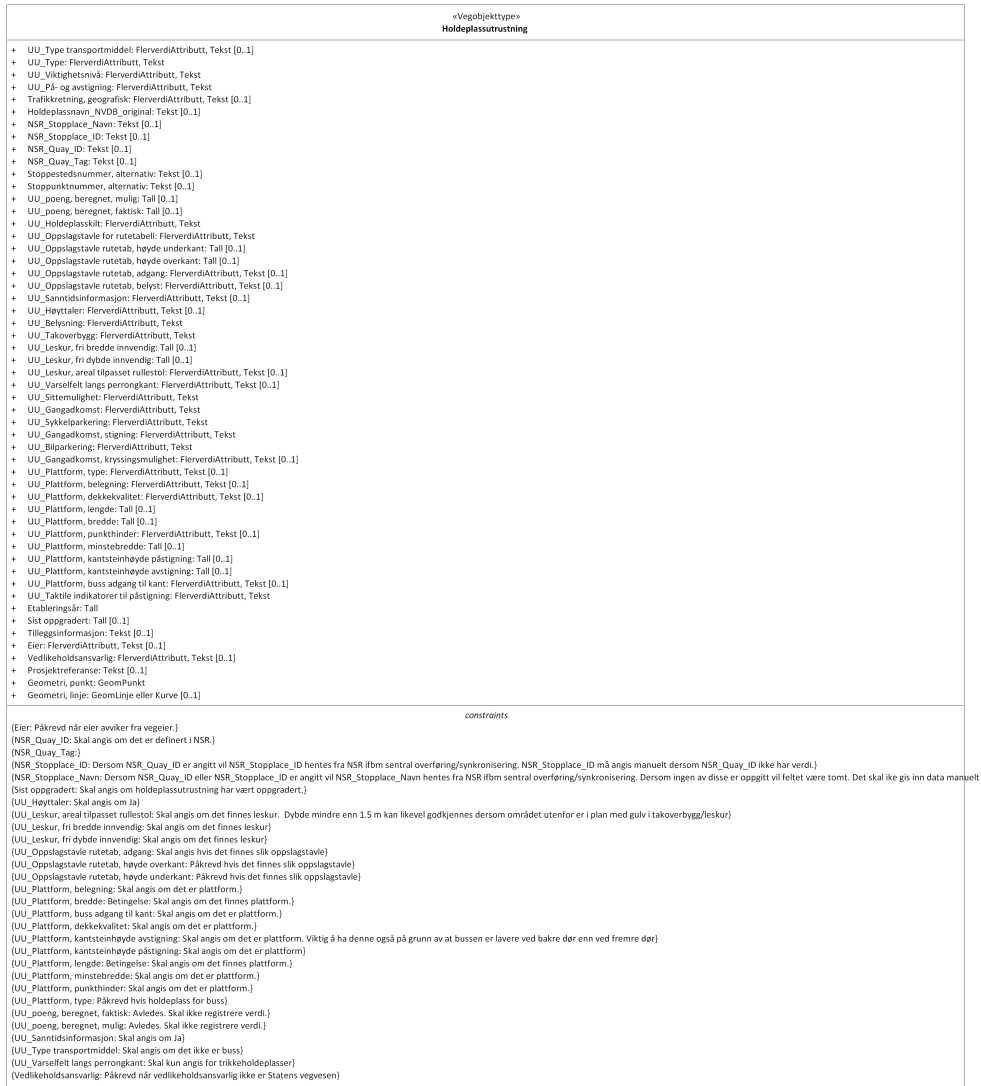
«Vegobjekttype»
**Holdeplassutrustning**

+ UU_Type transportmiddel: FlerverdiAttributt, Tekst [0..1]
+ UU_Type: FlerverdiAttributt, Tekst
+ UU_Viktighetsnivå: FlerverdiAttributt, Tekst
+ UU_På- og avstigning: FlerverdiAttributt, Tekst
+ Trafikkretning, geografisk: FlerverdiAttributt, Tekst [0..1]
+ Holdeplassnavn_NVDB_original: Tekst [0..1]
+ NSR_Stopplace_Navn: Tekst [0..1]
+ NSR_Stopplace_ID: Tekst [0..1]
+ NSR_Quay_ID: Tekst [0..1]
+ NSR_Quay_Tag: Tekst [0..1]
+ Stoppestedsnummer, alternativ: Tekst [0..1]
+ Stoppunktnummer, alternativ: Tekst [0..1]
+ UU_poeng, beregnet, mulig: Tall [0..1]
+ UU_poeng, beregnet, faktisk: Tall [0..1]
+ UU_Holdeplasskilt: FlerverdiAttributt, Tekst
+ UU_Oppslagstavle for rutetabell: FlerverdiAttributt, Tekst
+ UU_Oppslagstavle rutetab, høyde underkant: Tall [0..1]
+ UU_Oppslagstavle rutetab, høyde overkant: Tall [0..1]
+ UU_Oppslagstavle rutetab, adgang: FlerverdiAttributt, Tekst [0..1]
+ UU_Oppslagstavle rutetab, belyst: FlerverdiAttributt, Tekst [0..1]
+ UU_Sanntidsinformasjon: FlerverdiAttributt, Tekst [0..1]
+ UU_Høyttaler: FlerverdiAttributt, Tekst [0..1]
+ UU_Belysning: FlerverdiAttributt, Tekst
+ UU_Takoverbygg: FlerverdiAttributt, Tekst
+ UU_Leskur, fri bredde innvendig: Tall [0..1]
+ UU_Leskur, fri dybde innvendig: Tall [0..1]
+ UU_Leskur, areal tilpasset rullestol: FlerverdiAttributt, Tekst [0..1]
+ UU_Varselfelt langs perrongkant: FlerverdiAttributt, Tekst [0..1]
+ UU_Sittemulighet: FlerverdiAttributt, Tekst
+ UU_Gangadkomst: FlerverdiAttributt, Tekst
+ UU_Sykkelparkering: FlerverdiAttributt, Tekst
+ UU_Gangadkomst, stigning: FlerverdiAttributt, Tekst
+ UU_Bilparkering: FlerverdiAttributt, Tekst
+ UU_Gangadkomst, kryssingsmulighet: FlerverdiAttributt, Tekst [0..1]
+ UU_Plattform, type: FlerverdiAttributt, Tekst [0..1]
+ UU_Plattform, belegning: FlerverdiAttributt, Tekst [0..1]
+ UU_Plattform, dekkekvalitet: FlerverdiAttributt, Tekst [0..1]
+ UU_Plattform, lengde: Tall [0..1]
+ UU_Plattform, bredde: Tall [0..1]
+ UU_Plattform, punkthinder: FlerverdiAttributt, Tekst [0..1]
+ UU_Plattform, minstebredde: Tall [0..1]
+ UU_Plattform, kantsteinhøyde påstigning: Tall [0..1]
+ UU_Plattform, kantsteinhøyde avstigning: Tall [0..1]
+ UU_Plattform, buss adgang til kant: FlerverdiAttributt, Tekst [0..1]
+ UU_Taktile indikatorer til påstigning: FlerverdiAttributt, Tekst
+ Etableringsår: Tall
+ Sist oppgradert: Tall [0..1]
+ Tilleggsinformasjon: Tekst [0..1]
+ Eier: FlerverdiAttributt, Tekst [0..1]
+ Vedlikeholdsansvarlig: FlerverdiAttributt, Tekst [0..1]
+ Prosjektreferanse: Tekst [0..1]
+ Geometri, punkt: GeomPunkt
+ Geometri, linje: GeomLinje eller Kurve [0..1]

*constraints*
{Eier: Påkrevd når eier avviker fra vegeier.}
{NSR_Quay_ID: Skal angis om det er definert i NSR.}
{NSR_Quay_Tag:}
{NSR_Stopplace_ID: Dersom NSR_Quay_ID er angitt vil NSR_Stopplace_ID hentes fra NSR ifbm sentral overføring/synkronisering. NSR_Stopplace_ID må angis manuelt dersom NSR_Quay_ID ikke har verdi.}
{NSR_Stopplace_Navn: Dersom NSR_Quay_ID eller NSR_Stopplace_ID er angitt vil NSR_Stopplace_Navn hentes fra NSR ifbm sentral overføring/synkronisering. Dersom ingen av disse er oppgitt vil feltet være tomt. Det skal ike gis inn data manuelt
{Sist oppgradert: Skal angis om holdeplassutrustning har vært oppgradert.}
{UU_Høyttaler: Skal angis om Ja}
{UU_Leskur, areal tilpasset rullestol: Skal angis om det finnes leskur. Dybde mindre enn 1.5 m kan likevel godkjennes dersom området utenfor er i plan med gulv i takoverbygg/leskur}
{UU_Leskur, fri bredde innvendig: Skal angis om det finnes leskur}
{UU_Leskur, fri dybde innvendig: Skal angis om det finnes leskur}
{UU_Oppslagstavle rutetab, adgang: Skal angis hvis det finnes slik oppslagstavle}
{UU_Oppslagstavle rutetab, høyde overkant: Påkrevd hvis det finnes slik oppslagstavle}
{UU_Oppslagstavle rutetab, høyde underkant: Påkrevd hvis det finnes slik oppslagstavle}
{UU_Plattform, belegning: Skal angis om det er plattform.}
{UU_Plattform, bredde: Betingelse: Skal angis om det finnes plattform.}
{UU_Plattform, buss adgang til kant: Skal angis om det er plattform.}
{UU_Plattform, dekkekvalitet: Skal angis om det er plattform.}
{UU_Plattform, kantsteinhøyde avstigning: Skal angis om det er plattform. Viktig å ha denne også på grunn av at bussen er lavere ved bakre dør enn ved fremre dør}
{UU_Plattform, kantsteinhøyde påstigning: Skal angis om det er plattform}
{UU_Plattform, lengde: Betingelse: Skal angis om det finnes plattform.}
{UU_Plattform, minstebredde: Skal angis om det er plattform.}
{UU_Plattform, punkthinder: Skal angis om det er plattform.}
{UU_Plattform, type: Påkrevd hvis holdeplass for buss}
{UU_poeng, beregnet, faktisk: Avledes. Skal ikke registrere verdi.}
{UU_poeng, beregnet, mulig: Avledes. Skal ikke registrere verdi.}
{UU_Sanntidsinformasjon: Skal angis om Ja}
{UU_Type transportmiddel: Skal angis om det ikke er buss}
{UU_Varselfelt langs perrongkant: Skal kun angis for trikkeholdeplasser}
{Vedlikeholdsansvarlig: Påkrevd når vedlikeholdsansvarlig ikke er Statens vegvesen}